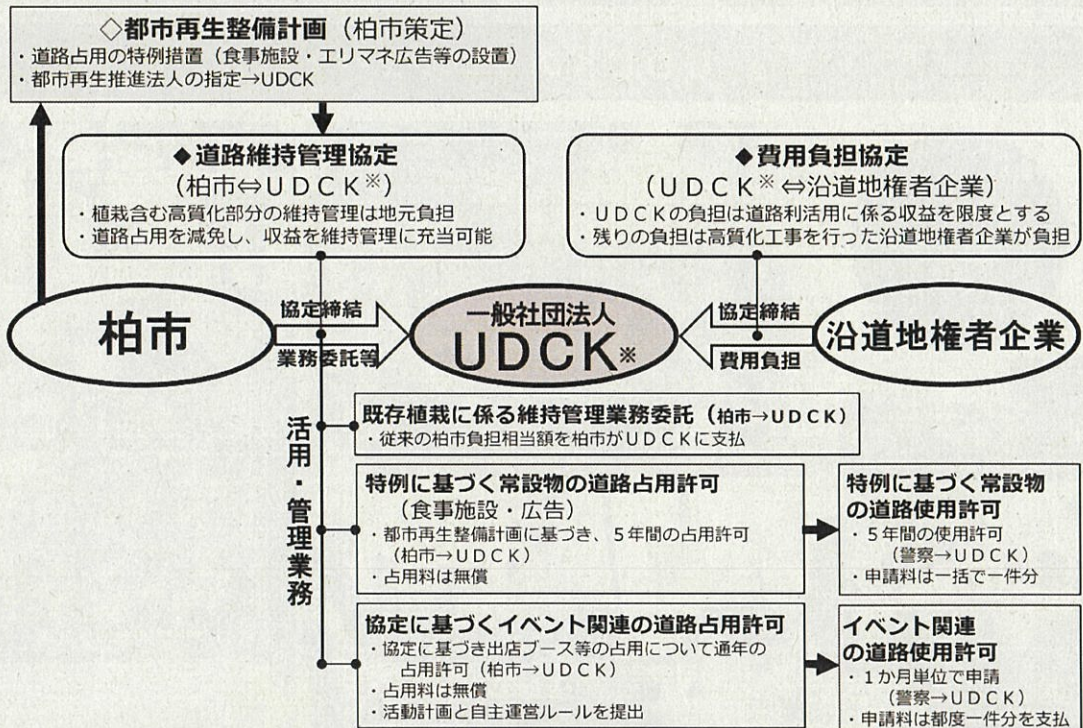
◇都市再生整備計画（柏市策定）
・道路占用の特例措置（食事施設・エリマネ広告等の設置）
・都市再生推進法人の指定→UDCK

◆道路維持管理協定
（柏市⇔ＵＤＣＫ※）
・植栽含む高質化部分の維持管理は地元負担
・道路占用を減免し、収益を維持管理に充当可能

◆費用負担協定
（ＵＤＣＫ※⇔沿道地権者企業）
・ＵＤＣＫの負担は道路利活用に係る収益を限度とする
・残りの負担は高質化工事を行った沿道地権者企業が負担

柏市

協定締結
業務委託等

一般社団法人
UDCK※

協定締結
費用負担

沿道地権者企業

活用・管理業務

既存植栽に係る維持管理業務委託（柏市→ＵＤＣＫ）
・従来の柏市負担相当額を柏市がＵＤＣＫに支払

特例に基づく常設物の道路占用許可
（食事施設・広告）
・都市再生整備計画に基づき、５年間の占用許可（柏市→ＵＤＣＫ）
・占用料は無償

特例に基づく常設物の道路使用許可
・５年間の使用許可（警察→ＵＤＣＫ）
・申請料は一括で一件分

協定に基づくイベント関連の道路占用許可
・協定に基づき出店ブース等の占用について通年の占用許可（柏市→ＵＤＣＫ）
・占用料は無償
・活動計画と自主運営ルールを提出

イベント関連の道路使用許可
・１か月単位で申請（警察→ＵＤＣＫ）
・申請料は都度一件分を支払